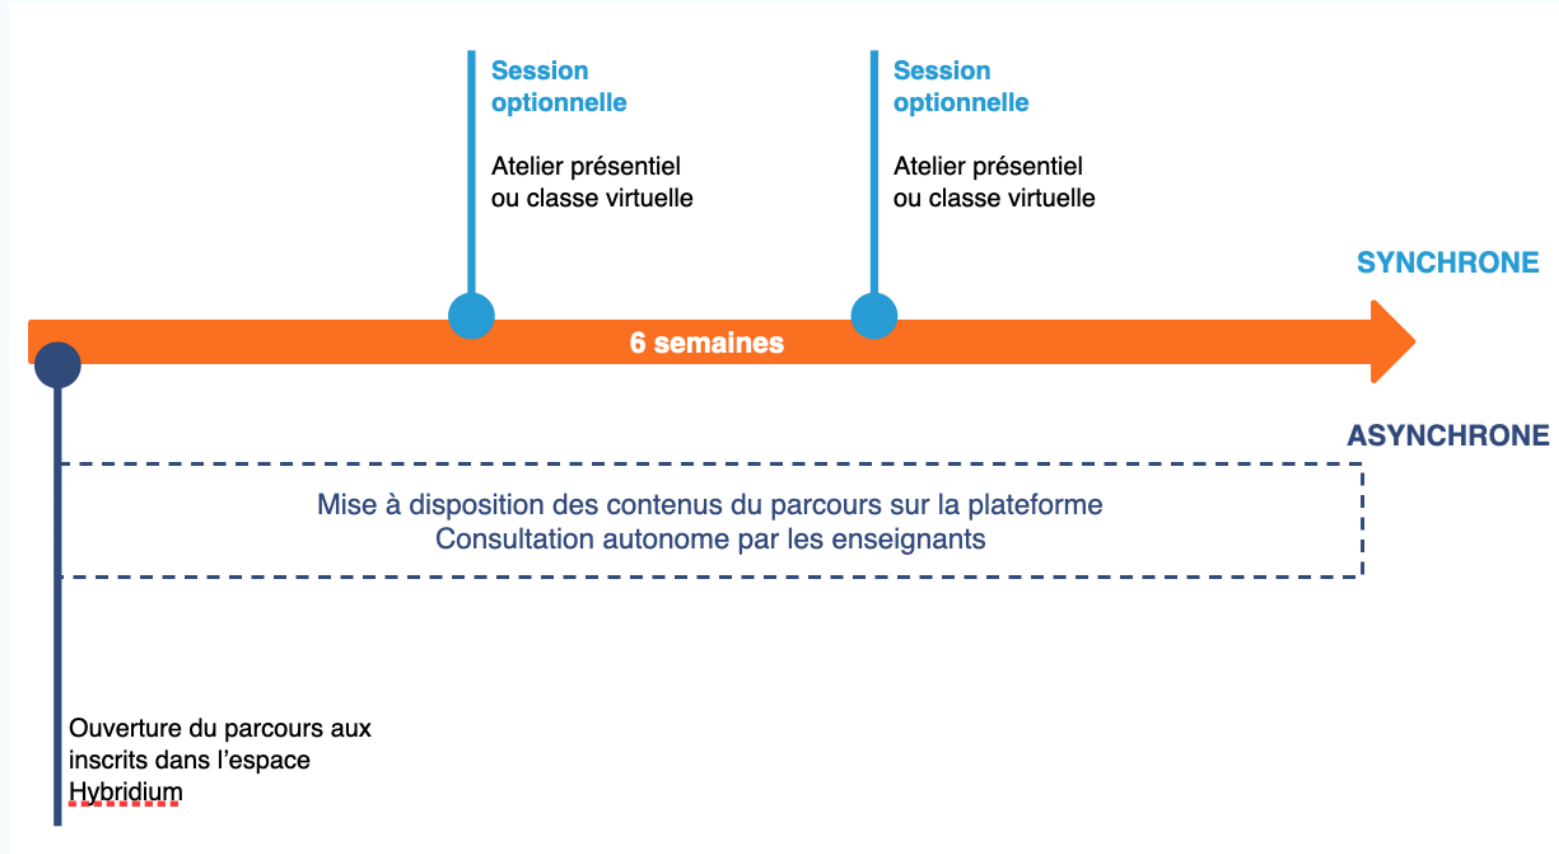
Session optionnelle

Atelier présentiel ou classe virtuelle

Session optionnelle

Atelier présentiel ou classe virtuelle

SYNCHRONE

6 semaines

ASYNCHRONE

Mise à disposition des contenus du parcours sur la plateforme
Consultation autonome par les enseignants

Ouverture du parcours aux inscrits dans l'espace Hybridium